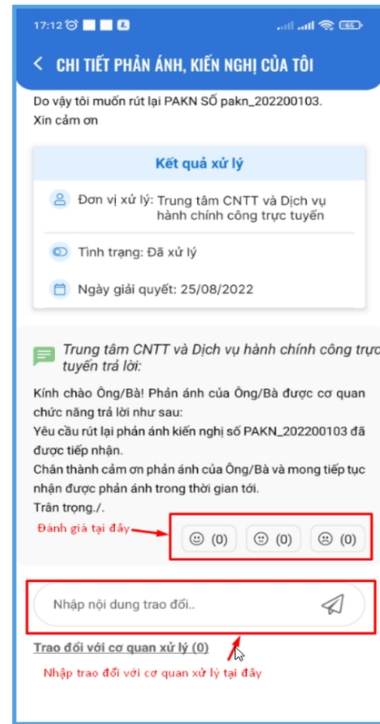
17:12

CHI TIẾT PHẢN ÁNH, KIẾN NGHỊ CỦA TÔI

Do vậy tôi muốn rút lại PAKN SỐ pakn_202200103. Xin cảm ơn

Kết quả xử lý

Đơn vị xử lý: Trung tâm CNTT và Dịch vụ hành chính công trực tuyến

Tình trạng: Đã xử lý

Ngày giải quyết: 25/08/2022

Trung tâm CNTT và Dịch vụ hành chính công trực tuyến trả lời:

Kính chào Ông/Bà! Phản ánh của Ông/Bà được cơ quan chức năng trả lời như sau:
Yêu cầu rút lại phản ánh kiến nghị số PAKN_202200103 đã được tiếp nhận.
Chân thành cảm ơn phản ánh của Ông/Bà và mong tiếp tục nhận được phản ánh trong thời gian tới.
Trân trọng./.

Đánh giá tại đây

(0) (0) (0)

Nhập nội dung trao đổi..

Trao đổi với cơ quan xử lý (0)

Nhập trao đổi với cơ quan xử lý tại đây